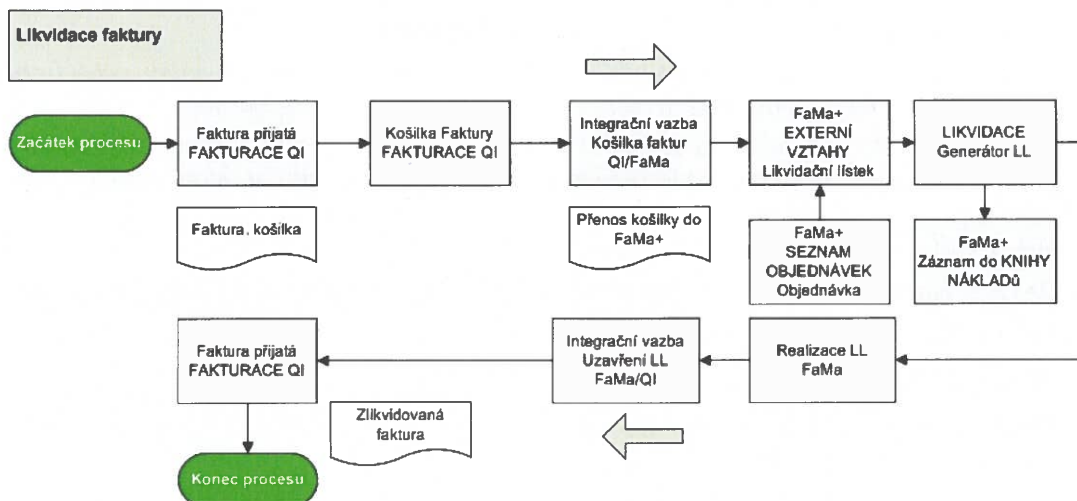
Likvidace faktury

Začátek procesu

Faktura přijatá FAKTURACE QI

Košilka Faktury FAKTURACE QI

Integrační vazba Košilka faktur QI/FaMa

FaMa+ EXTERNÍ VZTAHY Likvidační lístek

LIKVIDACE Generátor LL

Faktura, košilka

Přenos košilky do FaMa+

FaMa+ SEZNAM OBJEDNÁVEK Objednávka

FaMa+ Záznam do KNIHY NÁKLADŮ

Faktura přijatá FAKTURACE QI

Integrační vazba Uzavření LL FaMa/QI

Realizace LL FaMa

Zlikvidovaná faktura

Konec procesu